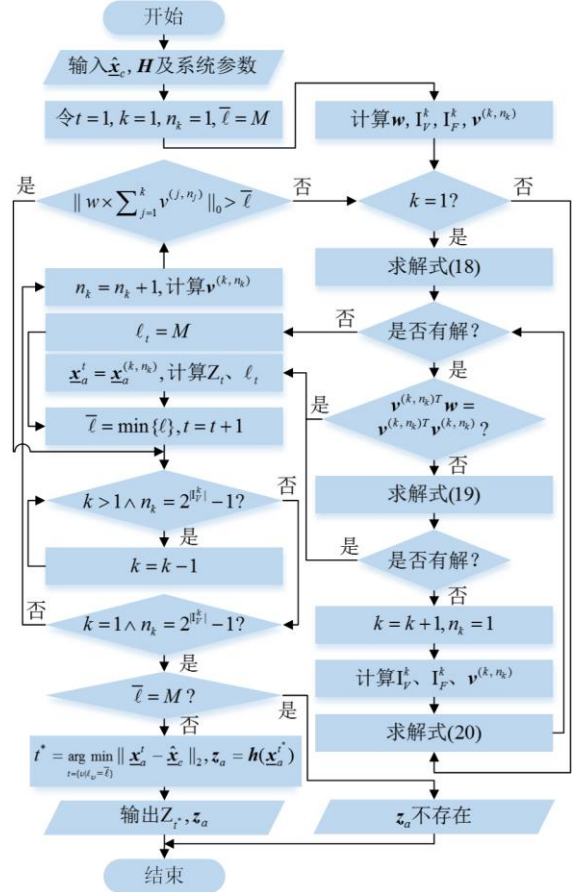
开始

输入$\hat{\underline{x}}_c$, $\boldsymbol{H}$及系统参数

令$t=1$, $k=1$, $n_k=1$, $\overline{\ell}=M$

计算$\boldsymbol{w}$, $\mathrm{I}_V^k$, $\mathrm{I}_F^k$, $\boldsymbol{v}^{(k,n_k)}$

$\| w \times \sum_{j=1}^{k} v^{(j,n_j)} \|_0 > \overline{\ell}$

是

否

$k=1$?

否

是

求解式(18)

$n_k = n_k + 1$, 计算$\boldsymbol{v}^{(k,n_k)}$

$\ell_t = M$

否

是否有解?

是

$\underline{\boldsymbol{x}}_a^t = \underline{\boldsymbol{x}}_a^{(k,n_k)}$, 计算$\mathrm{Z}_t$、$\ell_t$

是

$\boldsymbol{v}^{(k,n_k)T}\boldsymbol{w} = \boldsymbol{v}^{(k,n_k)T}\boldsymbol{v}^{(k,n_k)}$?

$\overline{\ell} = \min\{\ell\}$, $t = t+1$

否

$k>1 \wedge n_k = 2^{|\mathrm{I}_V^k|}-1$?

否

求解式(19)

是

$k = k-1$

是

是否有解?

否

否

$k=1 \wedge n_k = 2^{|\mathrm{I}_V^k|}-1$?

$k=k+1, n_k=1$

是

计算$\mathrm{I}_V^k$、$\mathrm{I}_F^k$、$\boldsymbol{v}^{(k,n_k)}$

$\overline{\ell} = M$?

是

求解式(20)

否

$t^* = \underset{t=\{t|\ell_t=\overline{\ell}\}}{\arg\min} \| \underline{\boldsymbol{x}}_a^t - \hat{\underline{\boldsymbol{x}}}_c \|_2$, $\boldsymbol{z}_a = \boldsymbol{h}(\underline{\boldsymbol{x}}_a^{t^*})$

输出$\mathrm{Z}_{t^*}$, $\boldsymbol{z}_a$

$\boldsymbol{z}_a$不存在

结束